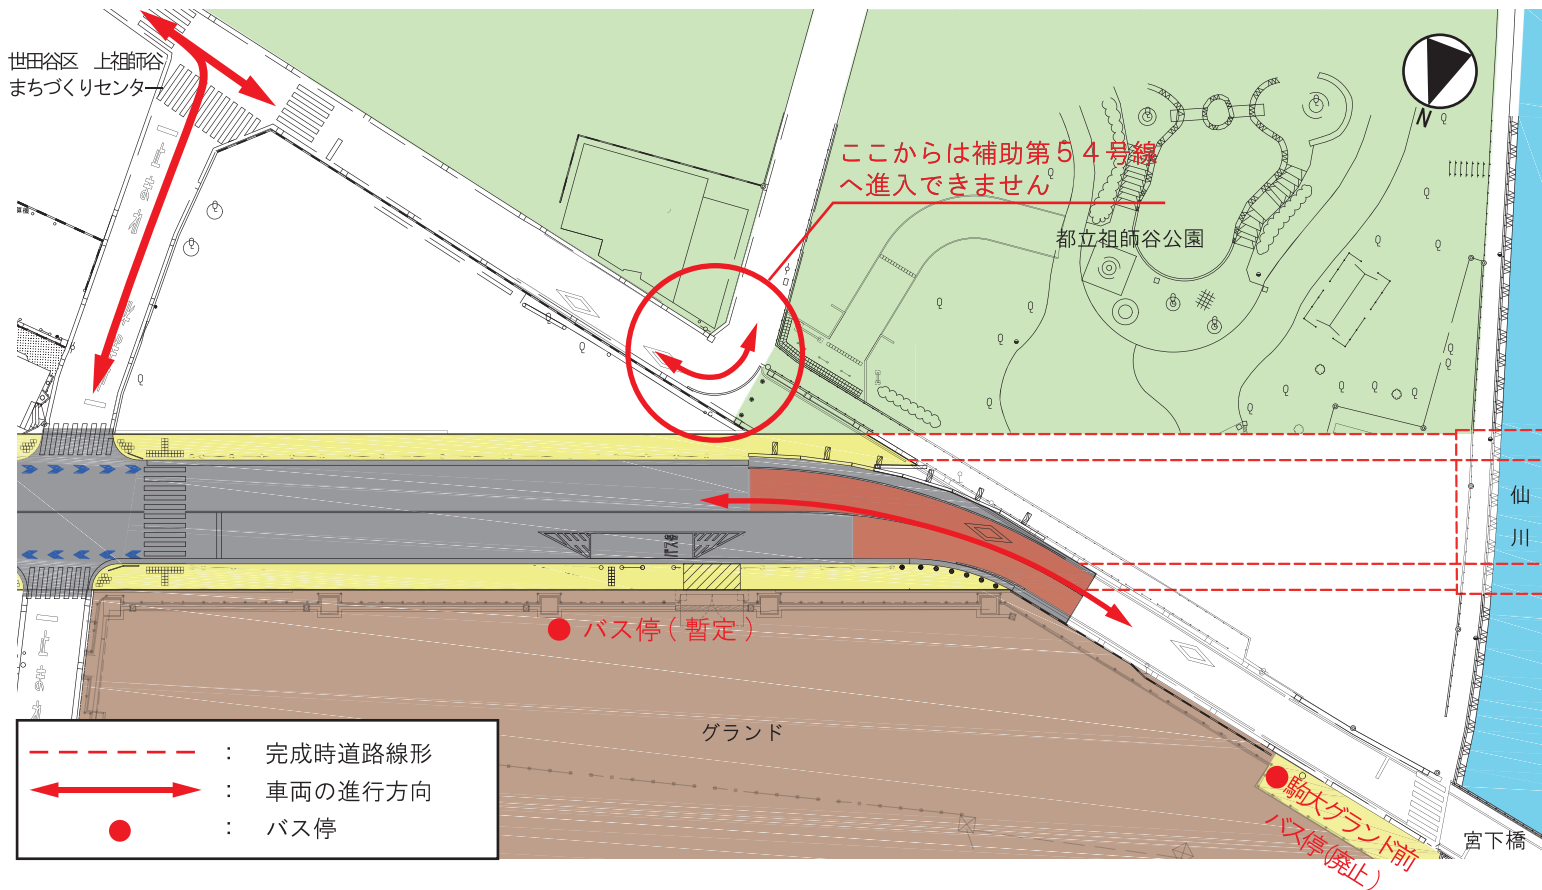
世田谷区　上祖師谷
まちづくりセンター

ここからは補助第５４号線
へ進入できません

N

都立祖師谷公園

仙
川

バス停（暫定）

グランド

駒大グランド前
バス停(廃止)

宮下橋

| | | |
|---|---|---|
| - - - - - | ： | 完成時道路線形 |
| ⟷ | ： | 車両の進行方向 |
| ● | ： | バス停 |